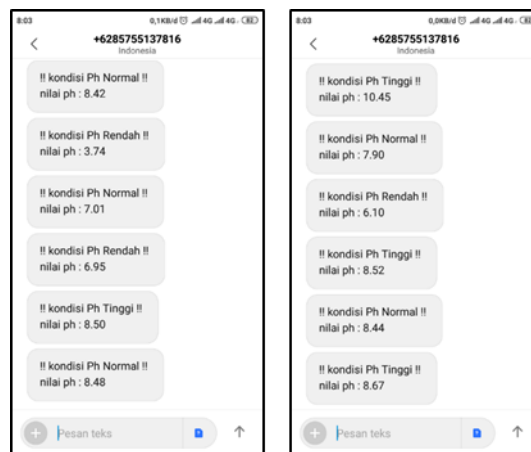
8:03
0,1KB/d 4G 4G
+6285755137816
Indonesia

!! kondisi Ph Normal !!
nilai ph : 8.42

!! kondisi Ph Rendah !!
nilai ph : 3.74

!! kondisi Ph Normal !!
nilai ph : 7.01

!! kondisi Ph Rendah !!
nilai ph : 6.95

!! kondisi Ph Tinggi !!
nilai ph : 8.50

!! kondisi Ph Normal !!
nilai ph : 8.48

Pesan teks

8:03
0,0KB/d 4G 4G
+6285755137816
Indonesia

!! kondisi Ph Tinggi !!
nilai ph : 10.45

!! kondisi Ph Normal !!
nilai ph : 7.90

!! kondisi Ph Rendah !!
nilai ph : 6.10

!! kondisi Ph Tinggi !!
nilai ph : 8.52

!! kondisi Ph Normal !!
nilai ph : 8.44

!! kondisi Ph Tinggi !!
nilai ph : 8.67

Pesan teks